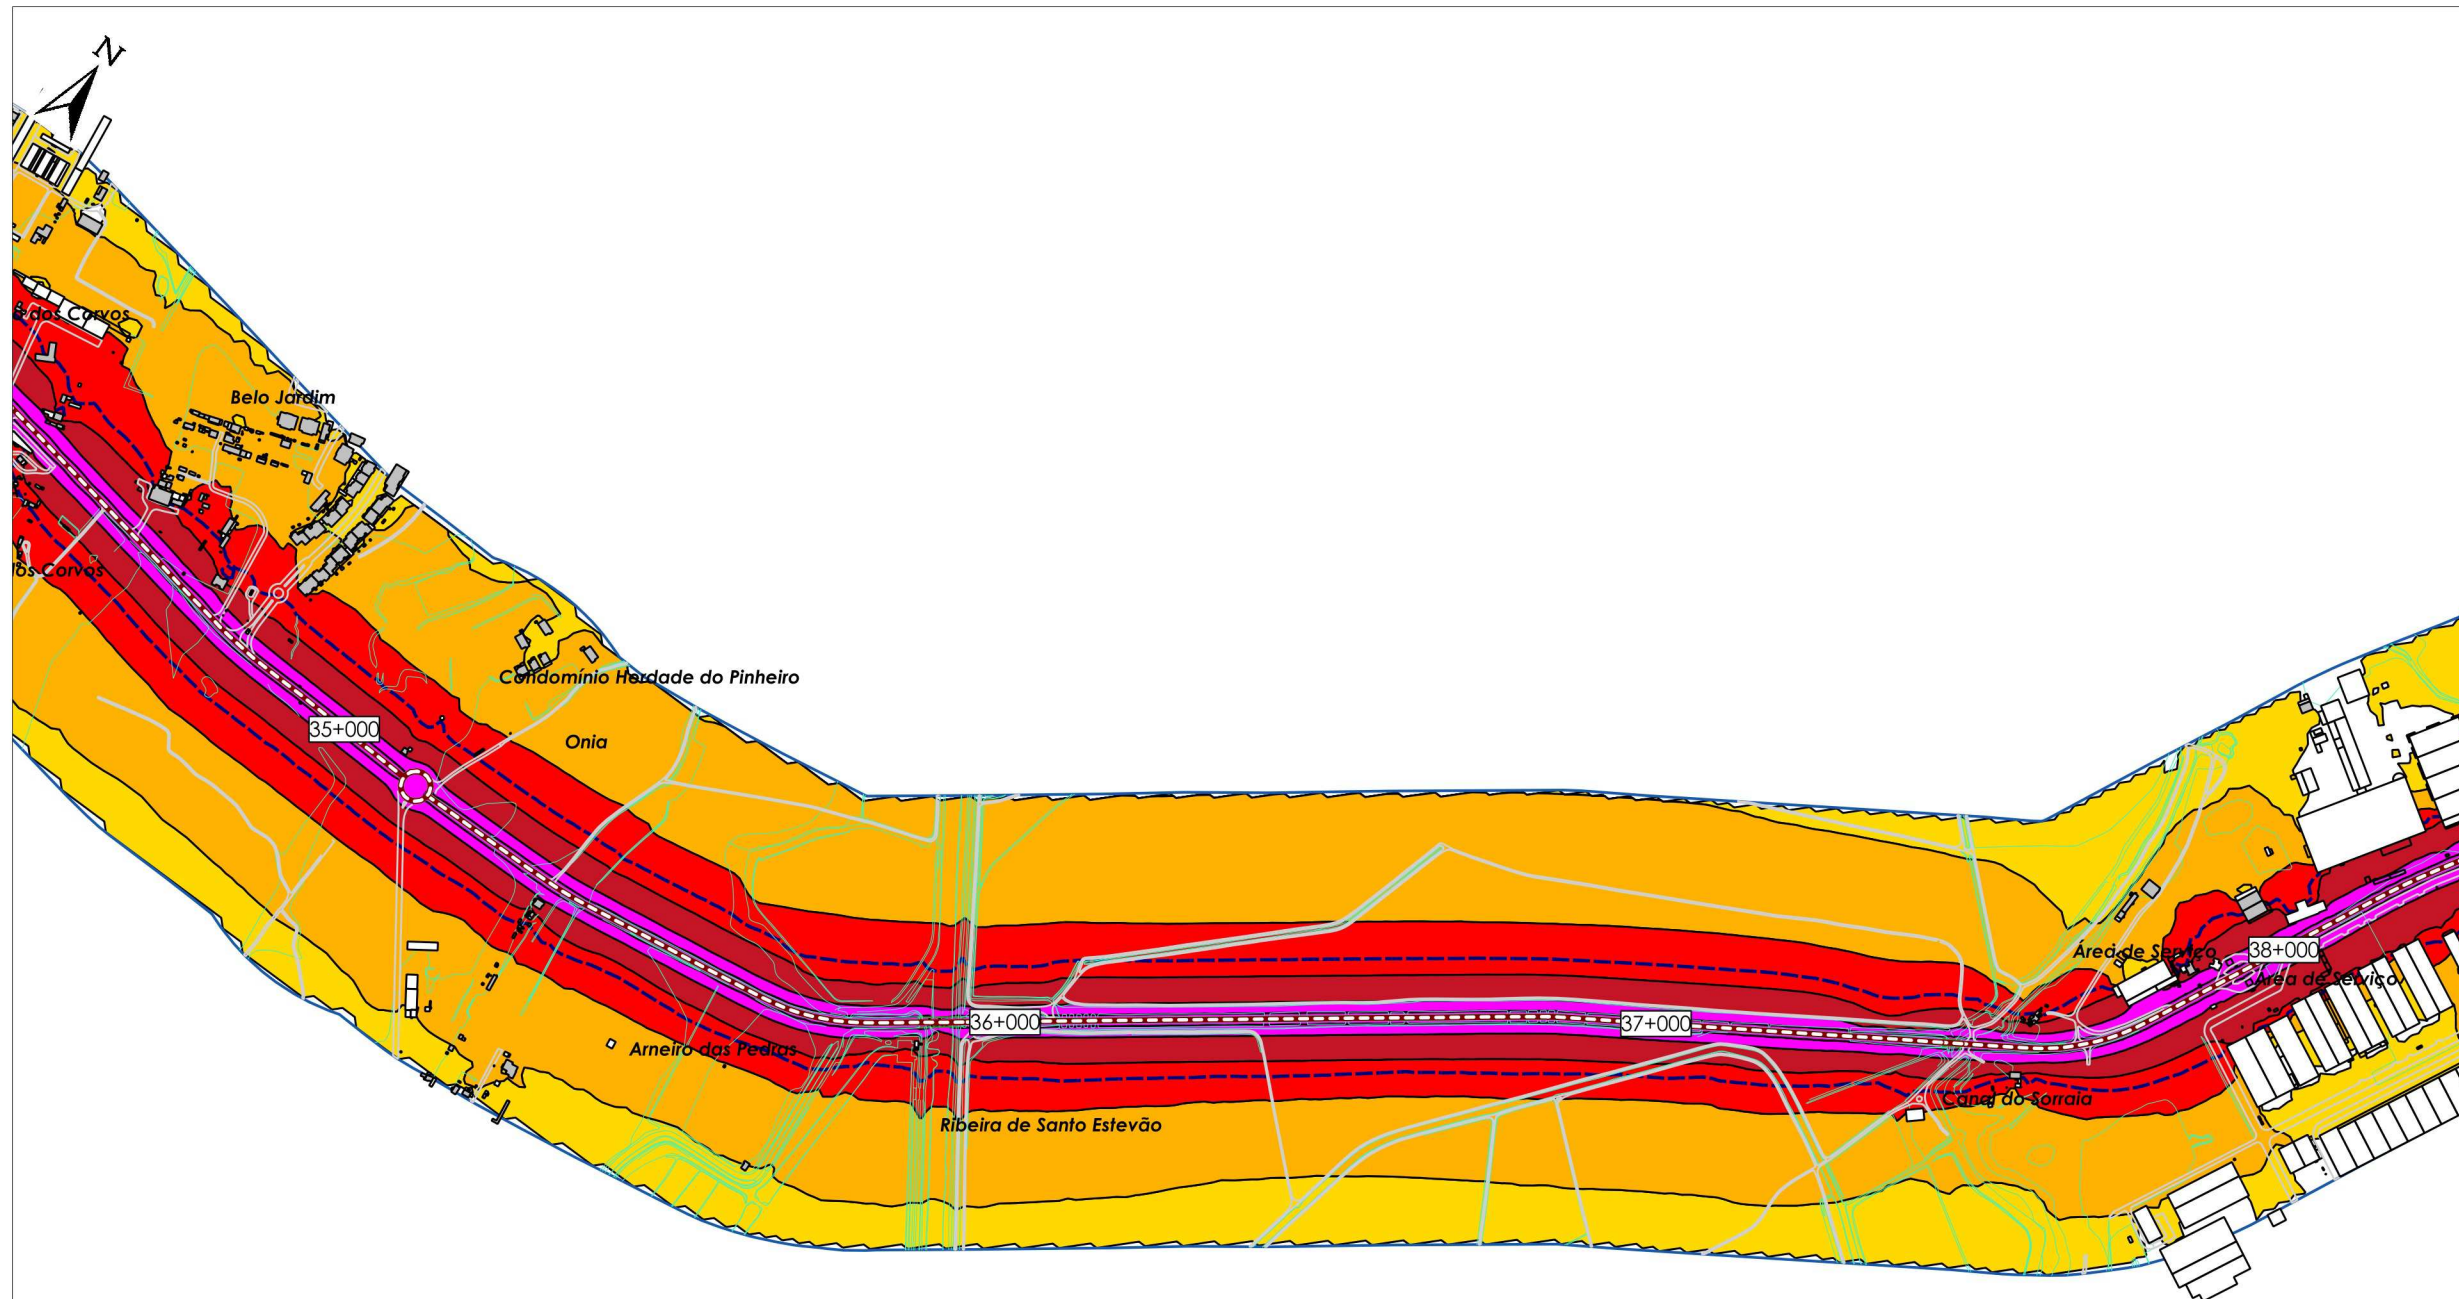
N

dos Corvos

Belo Jardim

dos Corvos

Condomínio Herdade do Pinheiro

35+000

Onia

Arneiro das Pedras

Ribeira de Santo Estevão

36+000

37+000

Área de Serviço

38+000

Área de Serviço

Canal do Sorraia